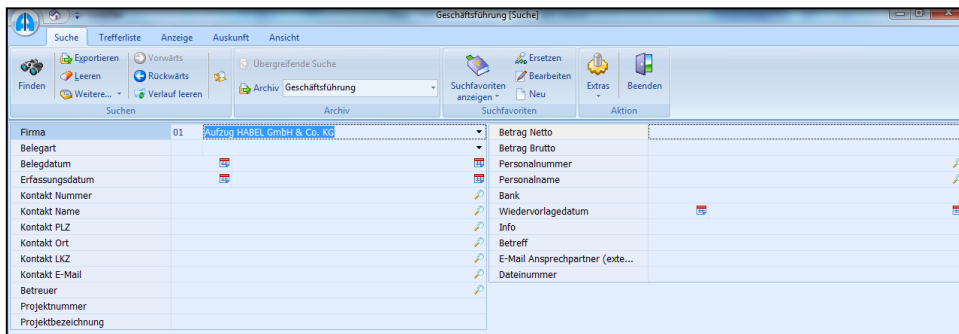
Geschäftsführung [Suche]

Suche Trefferliste Anzeige Auskunft Ansicht

Finden
Exportieren
Leeren
Weitere...
Vorwärts
Rückwärts
Verlauf leeren
Suchen

Übergreifende Suche
Archiv Geschäftsführung
Archiv

Suchfavoriten anzeigen
Ersetzen
Bearbeiten
Neu
Suchfavoriten

Extras
Beenden
Aktion

| Firma | 01 | Aufzug HABEL GmbH & Co. KG |
|---|---|---|
| Belegart | | |
| Belegdatum | | |
| Erfassungsdatum | | |
| Kontakt Nummer | | |
| Kontakt Name | | |
| Kontakt PLZ | | |
| Kontakt Ort | | |
| Kontakt LKZ | | |
| Kontakt E-Mail | | |
| Betreuer | | |
| Projektnummer | | |
| Projektbezeichnung | | |

| Betrag Netto | |
|---|---|
| Betrag Brutto | |
| Personalnummer | |
| Personalname | |
| Bank | |
| Wiedervorlagedatum | |
| Info | |
| Betreff | |
| E-Mail Ansprechpartner (exte... | |
| Dateinummer | |